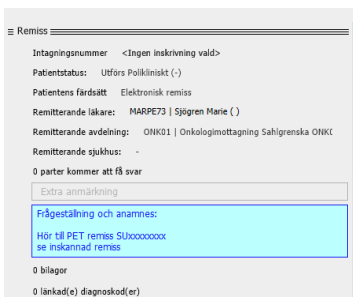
≡ Remiss

Intagningsnummer <Ingen inskrivning vald>

Patientstatus: Utförs Polikliniskt (-)

Patientens färdsätt Elektronisk remiss

Remitterande läkare: MARPE73 | Sjögren Marie ( )

Remitterande avdelning: ONK01 | Onkologimottagning Sahlgrenska ONK(

Remitterande sjukhus: -

0 parter kommer att få svar

Extra anmärkning

Frågeställning och anamnes:

Hör till PET remiss SUxxxxxxxx
se inskannad remiss

0 bilagor

0 länkad(e) diagnoskod(er)